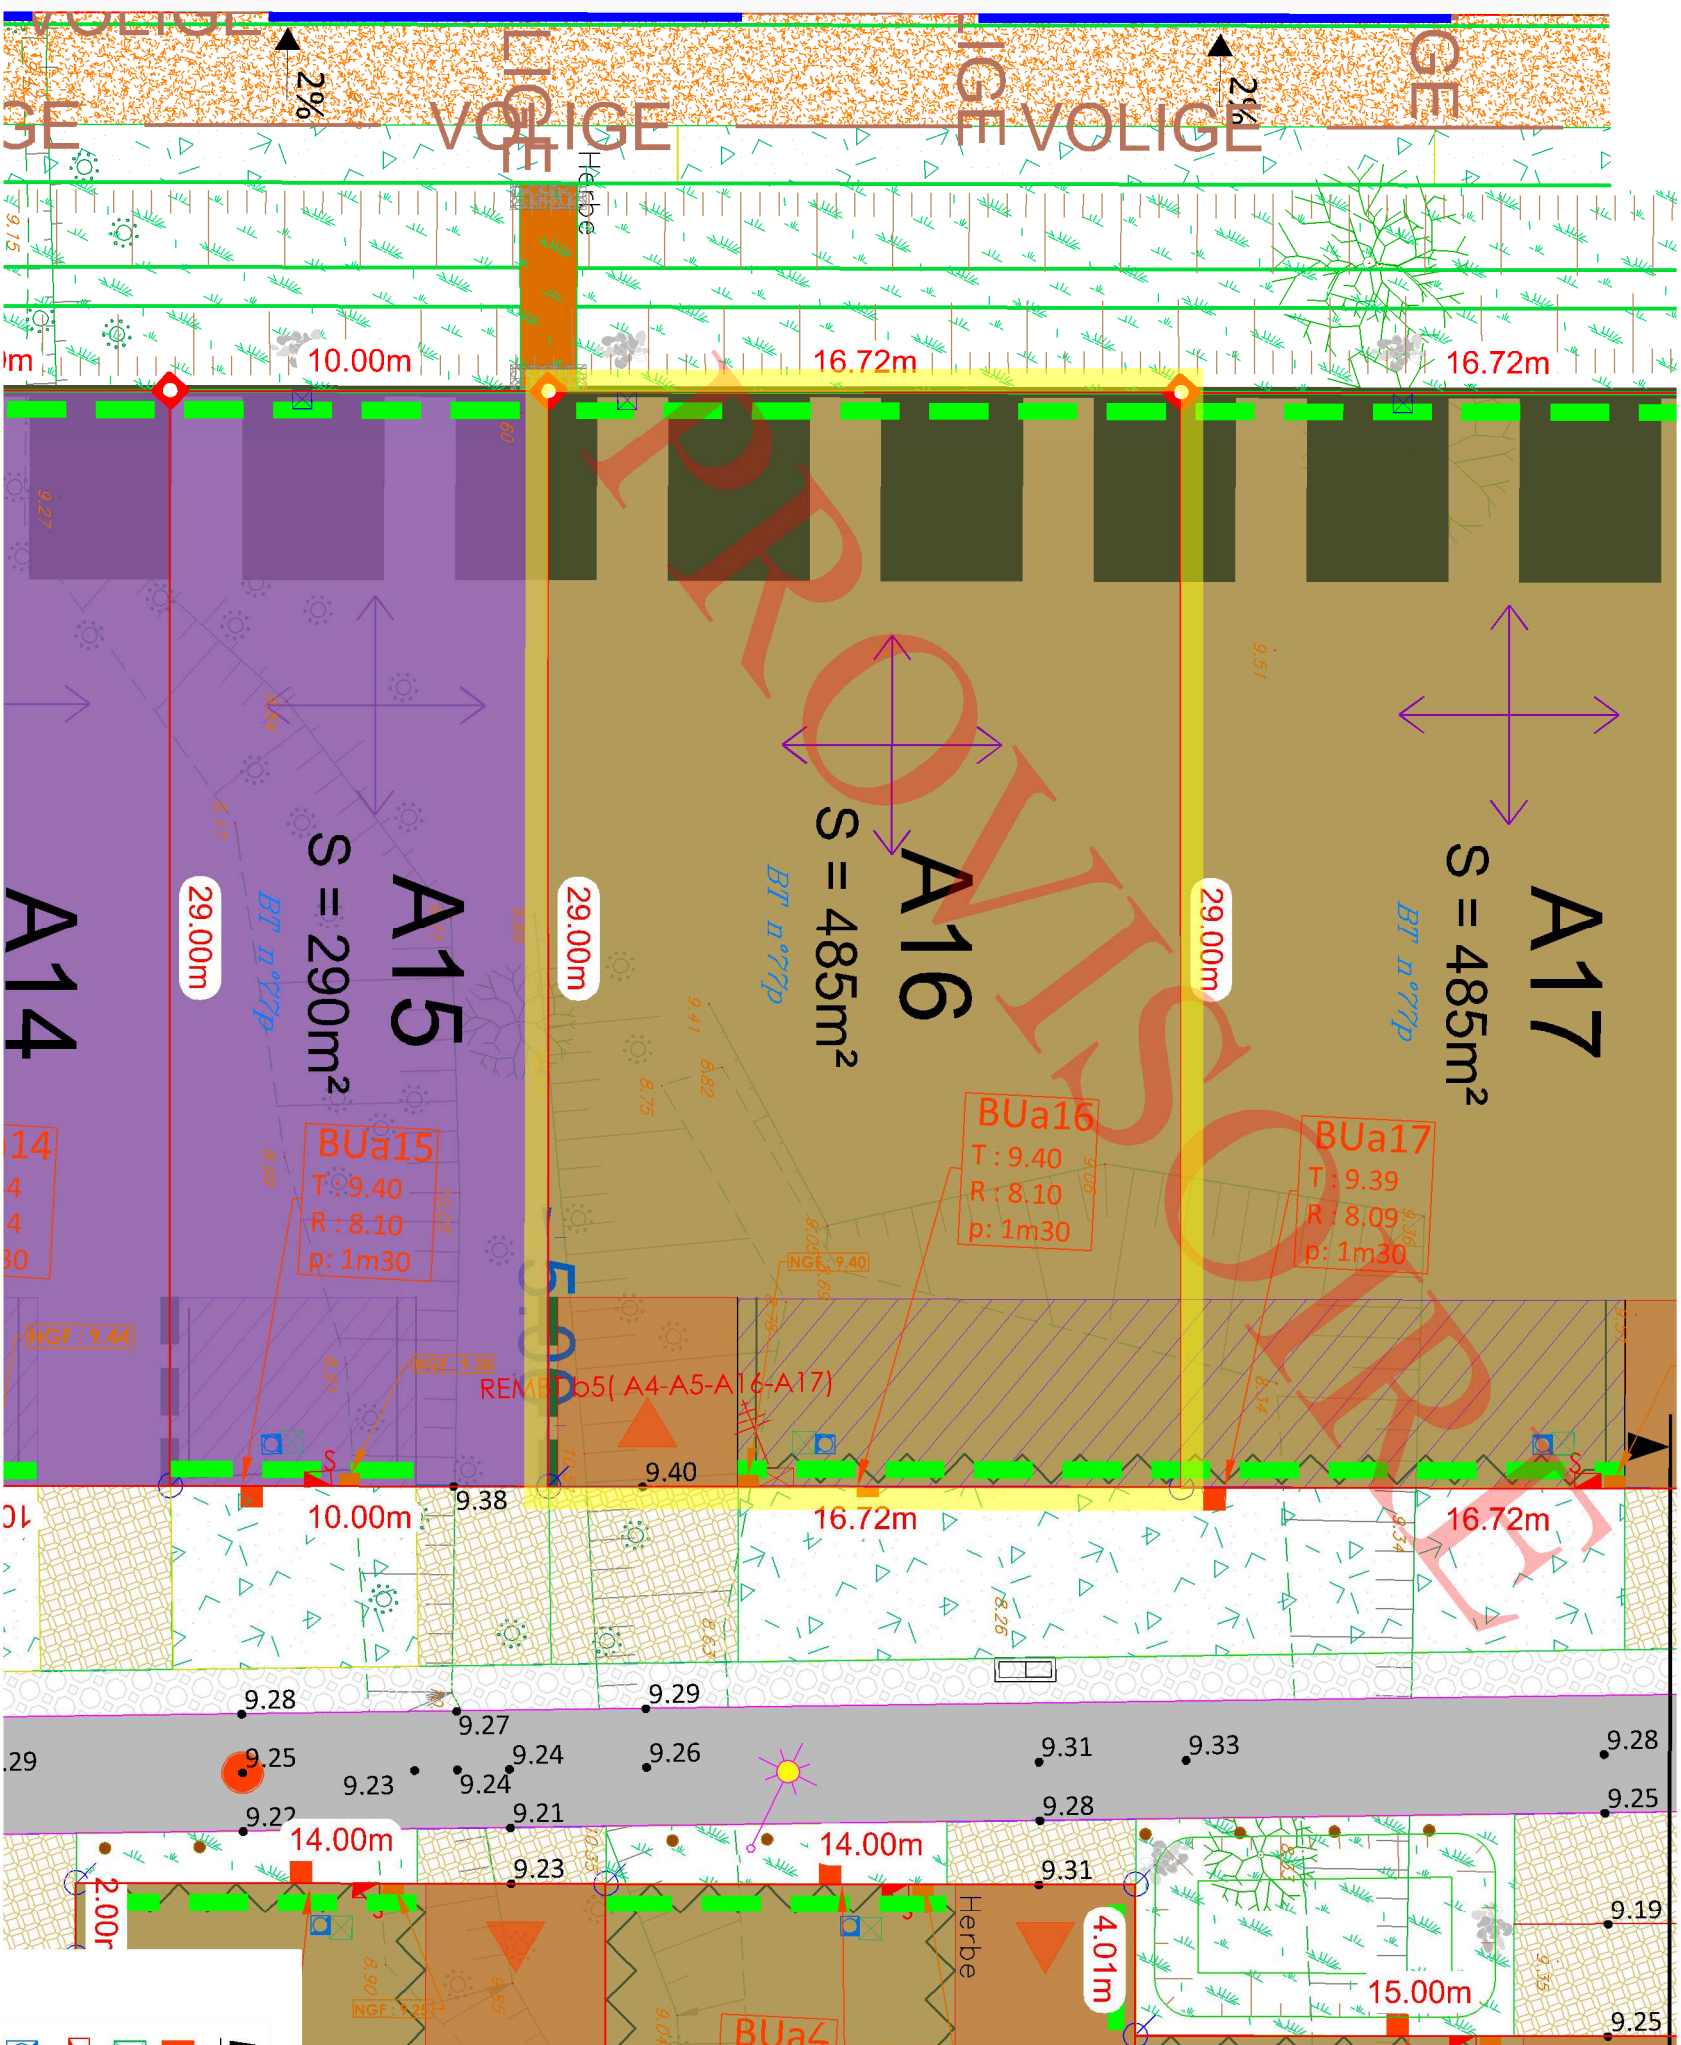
VOLIGE
2%
GE
VOLIGE
LIGE
LIGE
VOLIGE
2%
GE
Herbe
9.15
m
10.00m
16.72m
16.72m
PROVISOIRE
A14
29.00m
BT n°27p
S = 290m²
A15
14
4
4
30
BUa15
T : 9.40
R : 8.10
p: 1m30
NGF : 9.44
NGF : 9.38
29.00m
BT n°77p
S = 485m²
A16
BUa16
T : 9.40
R : 8.10
p: 1m30
NGF : 9.40
29.00m
BT n°77p
S = 485m²
A17
BUa17
T : 9.39
R : 8.09
p: 1m30
5.00
REMB b5( A4-A5-A16-A17)
9.40
9.38
10.00m
16.72m
16.72m
9.28
9.29
9.27
.29
9.25
9.23
9.24
9.24
9.26
9.31
9.33
9.28
9.25
9.22
9.21
9.28
14.00m
14.00m
9.23
9.31
2.00m
Herbe
4.01m
9.19
15.00m
9.25
NGF : 9.28
BUa4